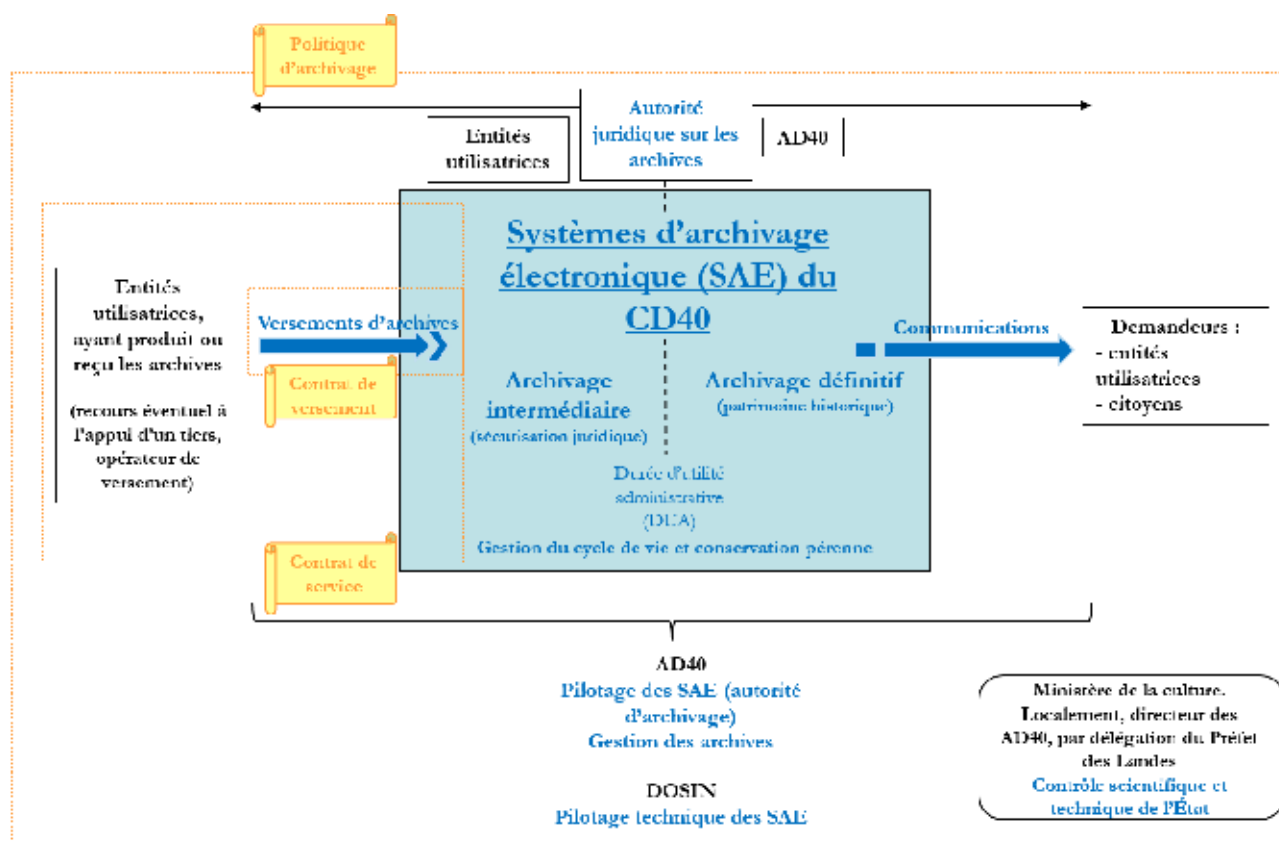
Politique d'archivage

Entités utilisatrices

Autorité juridique sur les archives

AD40

Systèmes d'archivage électronique (SAE) du CD40

Entités utilisatrices, ayant produit ou reçu les archives

(recours éventuel à l'appui d'un tiers, opérateur de versement)

Versements d'archives

Contrat de versement

Archivage intermédiaire (sécurisation juridique)

Archivage définitif (patrimoine historique)

Communications

Demandeurs :
- entités utilisatrices
- citoyens

Durée d'utilité administrative (DUA)

Gestion du cycle de vie et conservation pérenne

Contrat de service

AD40
Pilotage des SAE (autorité d'archivage)
Gestion des archives

DOSIN
Pilotage technique des SAE

Ministère de la culture. Localement, directeur des AD40, par délégation du Préfet des Landes
Contrôle scientifique et technique de l'État